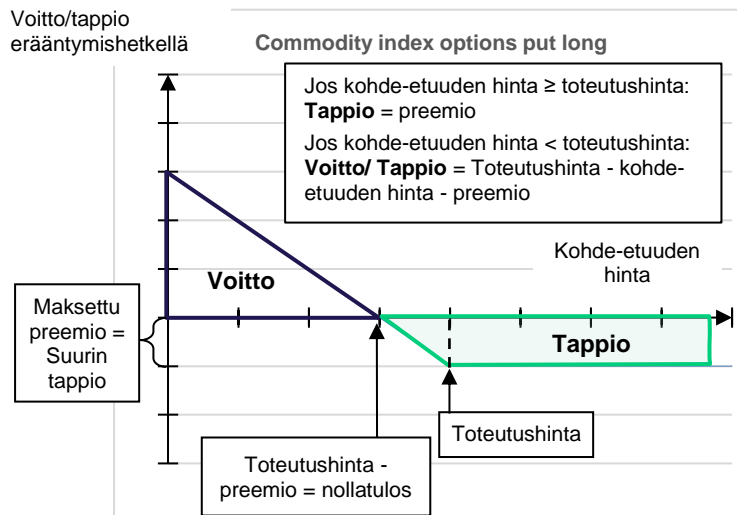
Voitto/tappio erääntymishetkellä

Commodity index options put long

Jos kohde-etuuden hinta ≥ toteutushinta: **Tappio** = preemio

Jos kohde-etuuden hinta < toteutushinta: **Voitto/ Tappio** = Toteutushinta - kohde-etuuden hinta - preemio

Kohde-etuuden hinta

Voitto

Maksettu preemio = Suurin tappio

Tappio

Toteutushinta

Toteutushinta - preemio = nollatulos